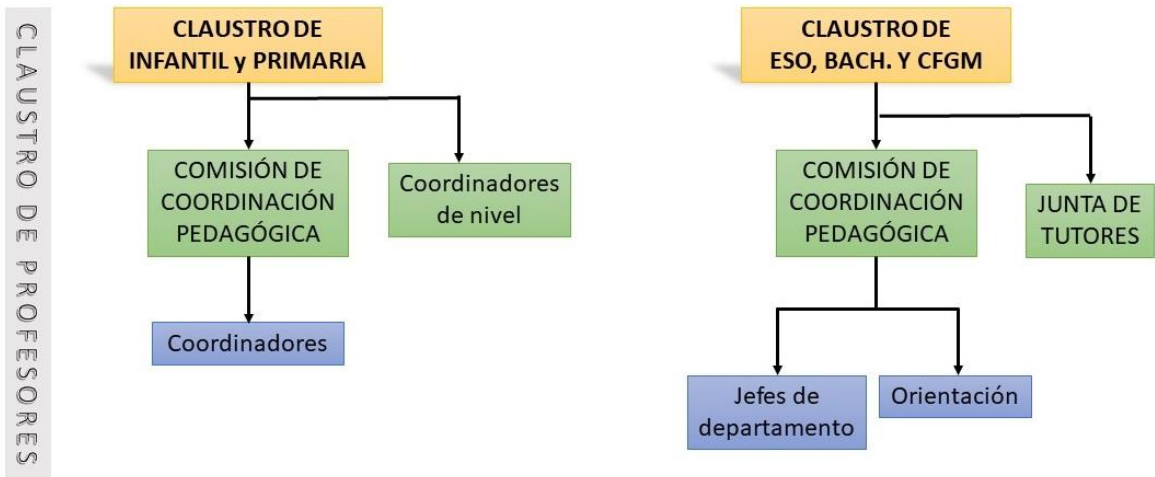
CLAUSTRO DE PROFESORES

CLAUSTRO DE INFANTIL y PRIMARIA

COMISIÓN DE COORDINACIÓN PEDAGÓGICA

Coordinadores de nivel

Coordinadores

CLAUSTRO DE ESO, BACH. Y CFGM

COMISIÓN DE COORDINACIÓN PEDAGÓGICA

JUNTA DE TUTORES

Jefes de departamento

Orientación